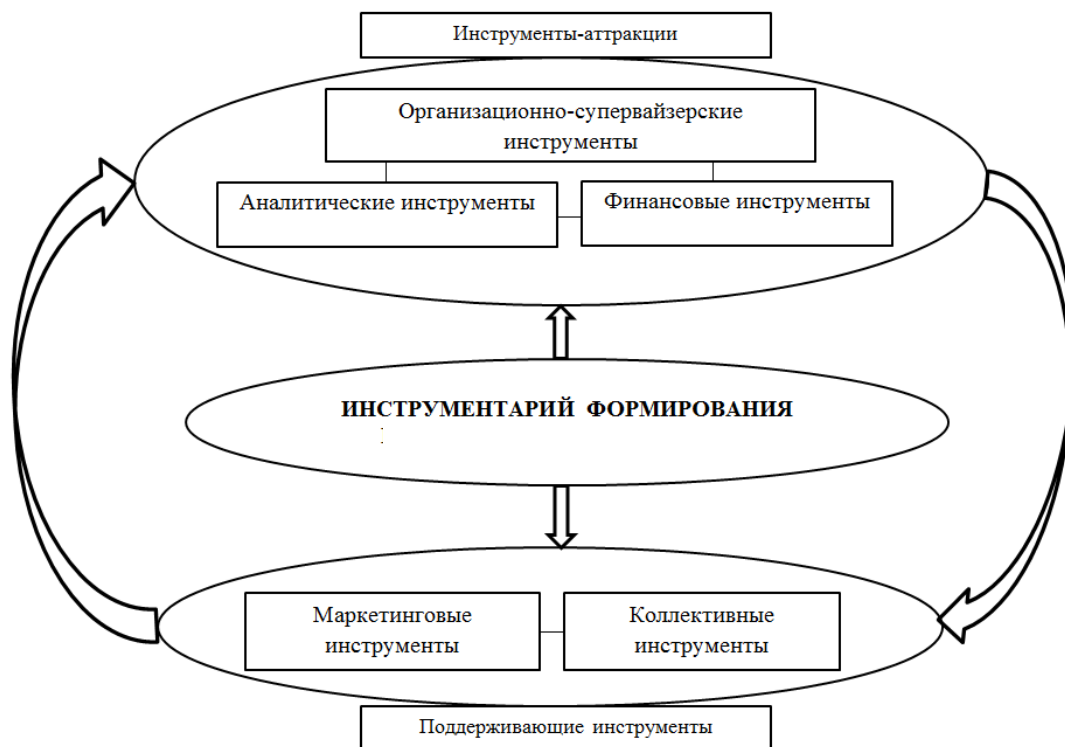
Инструменты-аттракции

Организационно-супервайзерские инструменты

Аналитические инструменты

Финансовые инструменты

ИНСТРУМЕНТАРИЙ ФОРМИРОВАНИЯ

Маркетинговые инструменты

Коллективные инструменты

Поддерживающие инструменты